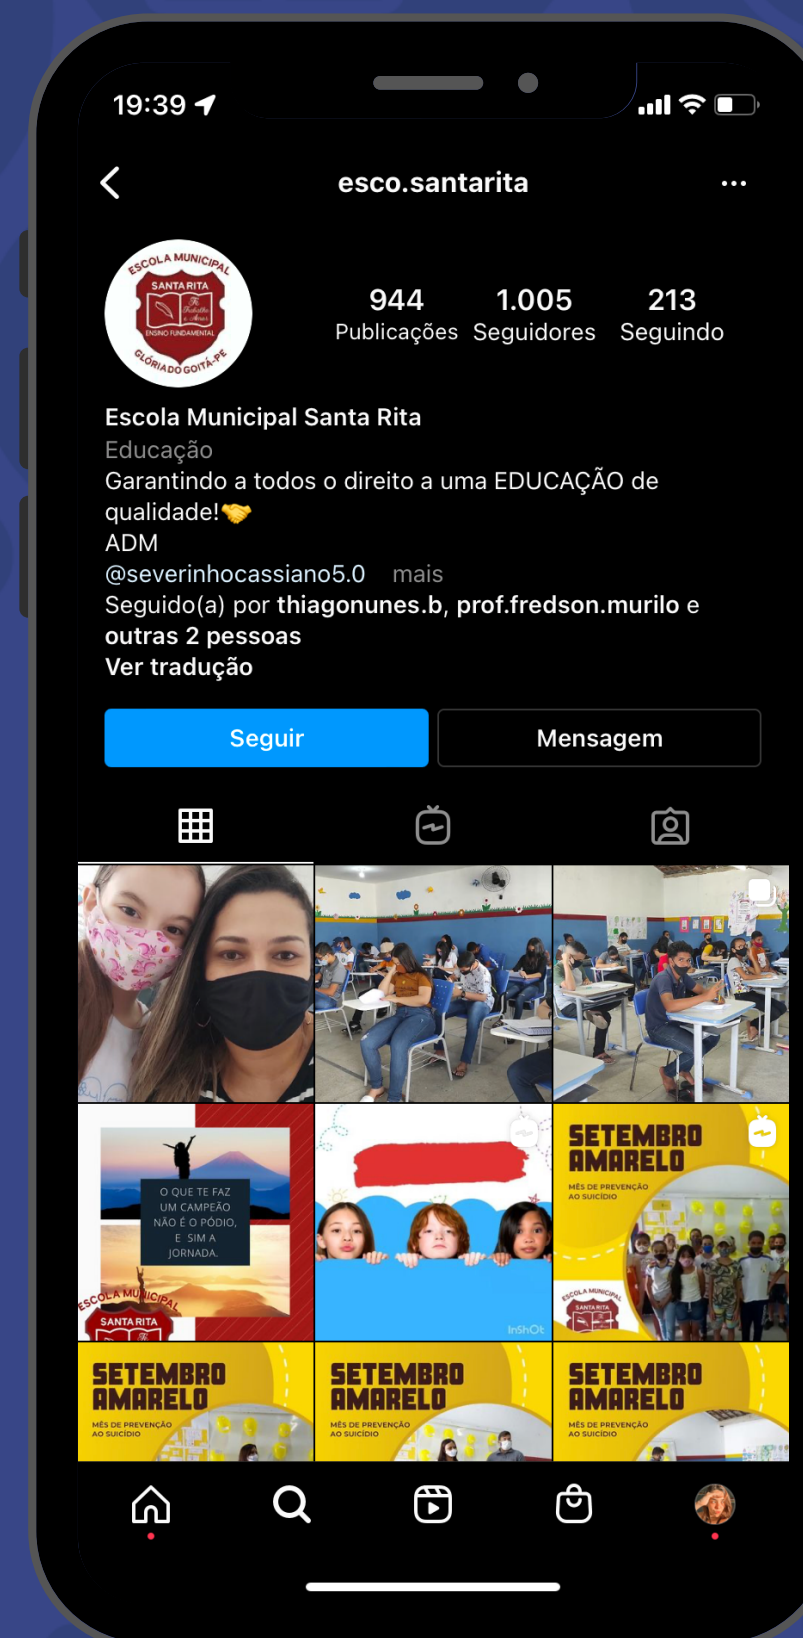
19:39

esco.santarita

ESCOLA MUNICIPAL
SANTA RITA
ENSINO FUNDAMENTAL
GLÓRIA DO GOITÁ-PE

944
Publicações
1.005
Seguidores
213
Seguindo

Escola Municipal Santa Rita
Educação
Garantindo a todos o direito a uma EDUCAÇÃO de qualidade!🤝
ADM
@severinhocassiano5.0 mais
Seguido(a) por thiagonunes.b, prof.fredson.murilo e outras 2 pessoas
Ver tradução

Seguir
Mensagem

O QUE TE FAZ UM CAMPEÃO NÃO É O PÓDIO, E SIM A JORNADA.
ESCOLA MUNICIPAL
SANTA RITA

InShOt

SETEMBRO AMARELO
MÊS DE PREVENÇÃO AO SUICÍDIO
ESCOLA MUNICIPAL
SANTA RITA

SETEMBRO AMARELO
MÊS DE PREVENÇÃO AO SUICÍDIO

SETEMBRO AMARELO
MÊS DE PREVENÇÃO AO SUICÍDIO

SETEMBRO AMARELO
MÊS DE PREVENÇÃO AO SUICÍDIO